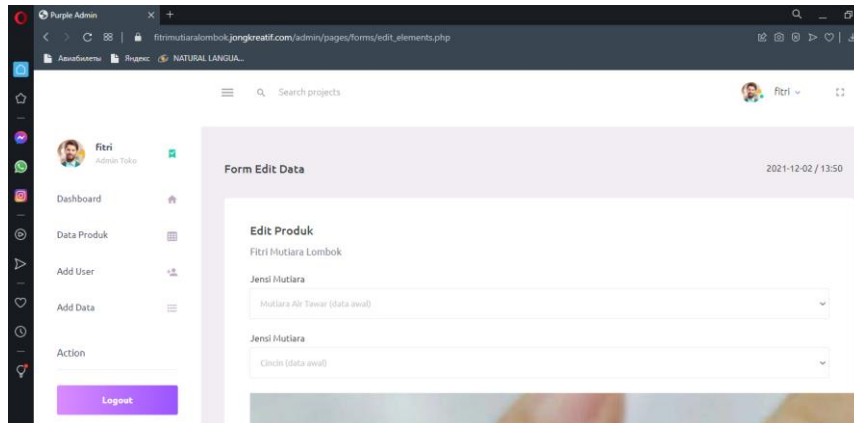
Purple Admin

fitrimutiaralombok.jongkreatif.com/admin/pages/forms/edit_elements.php

Авиабилеты Яндекс NATURAL LANGUA...

Search projects

fitri

fitri
Admin Toko

Dashboard

Data Produk

Add User

Add Data

Action

Logout

Form Edit Data

2021-12-02 / 13:50

Edit Produk

Fitri Mutiara Lombok

Jensi Mutiara

Mutiara Air Tawar (data awal)

Jensi Mutiara

Cincin (data awal)